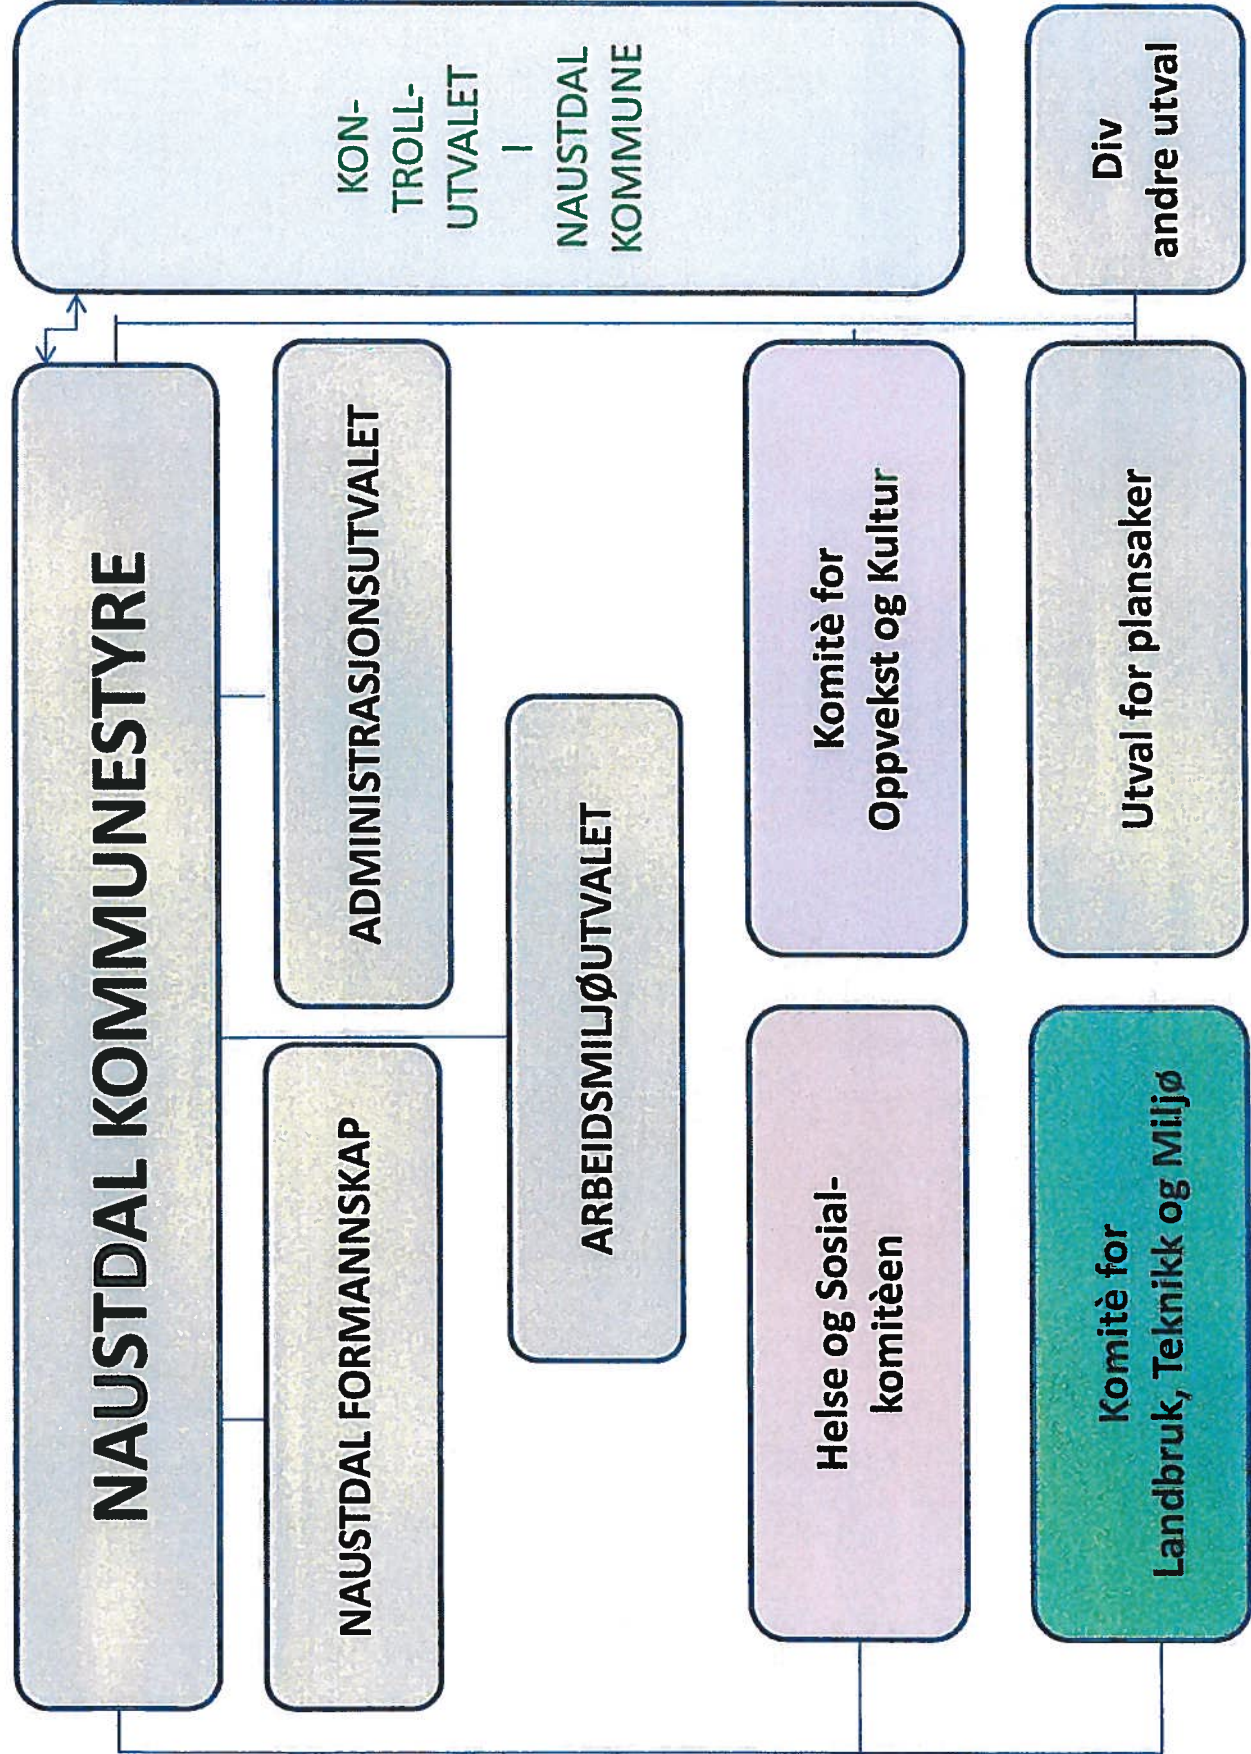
KONTROLLUTVALET I NAUSTDAL KOMMUNE

Div andre utval

NAUSTDAL KOMMUNESTYRE

ADMINISTRASJONSUTVALET

NAUSTDAL FORMANNSKAP

ARBEIDSMILJØUTVALET

Komitè for Oppvekst og Kultur

Utval for plansaker

Helse og Sosialkomitèen

Komitè for Landbruk, Teknikk og Miljø